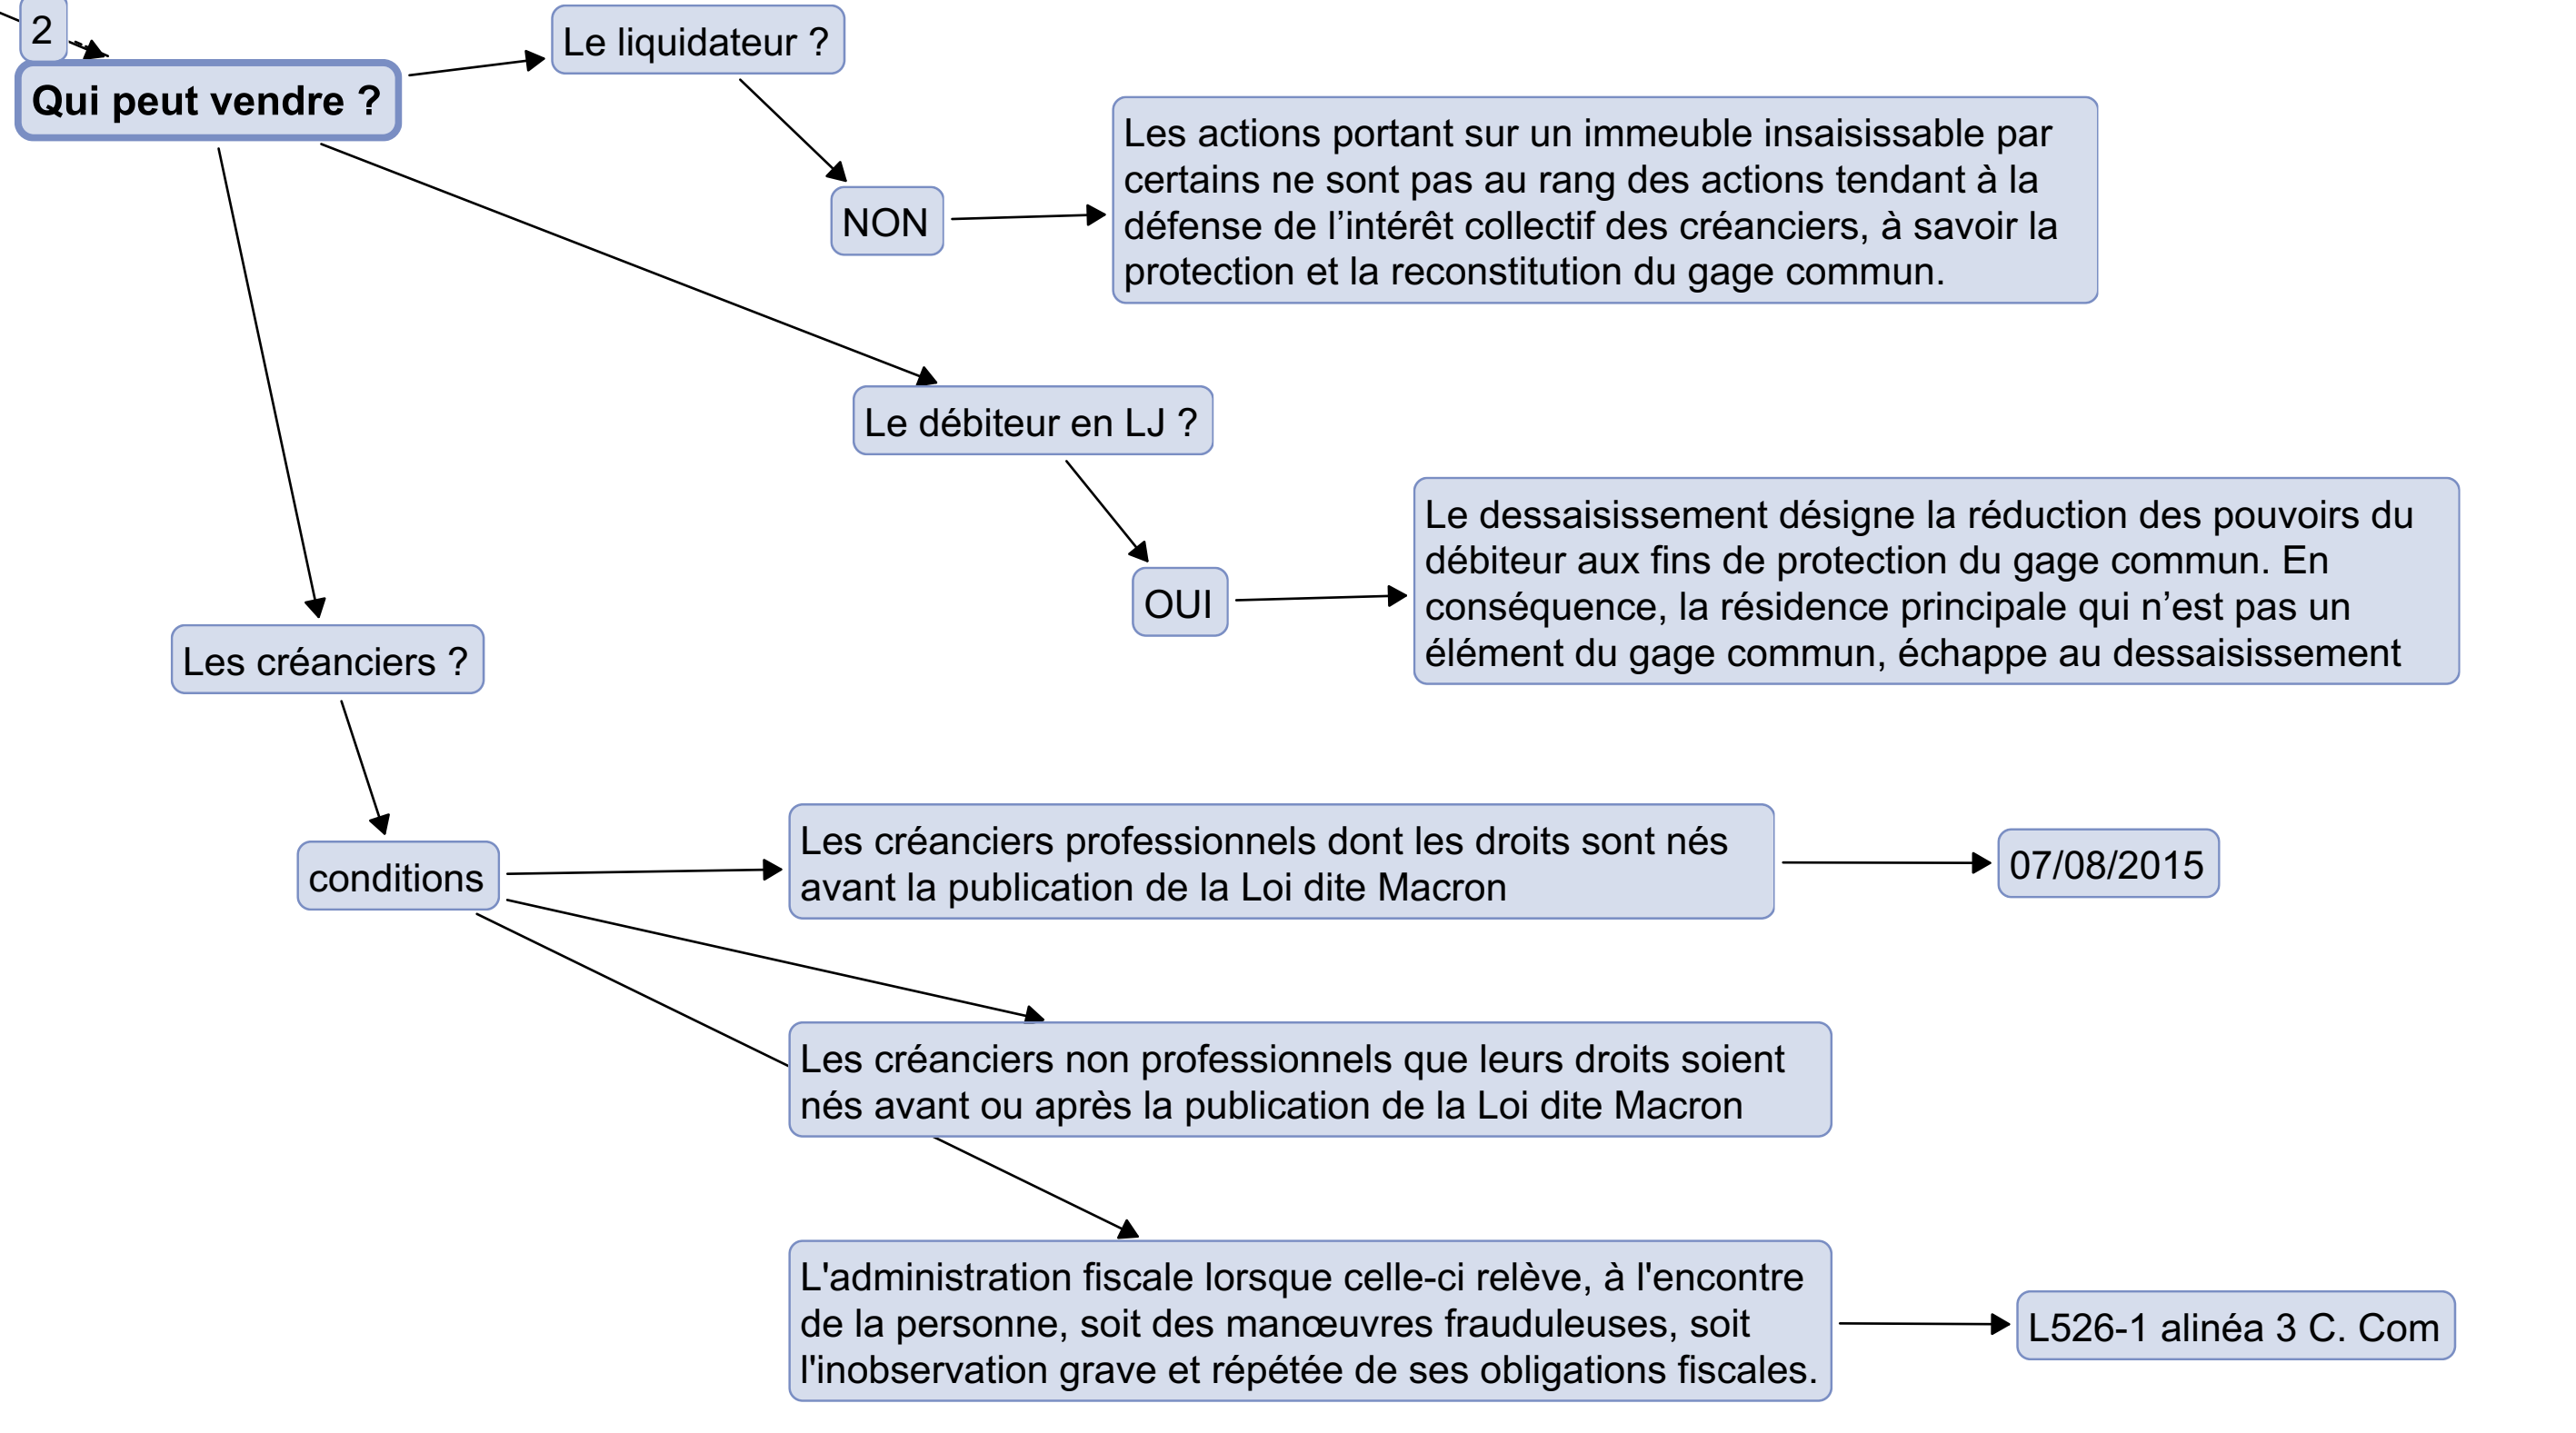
2

Qui peut vendre ?

Le liquidateur ?

NON

Les actions portant sur un immeuble insaisissable par certains ne sont pas au rang des actions tendant à la défense de l'intérêt collectif des créanciers, à savoir la protection et la reconstitution du gage commun.

Le débiteur en LJ ?

OUI

Le dessaisissement désigne la réduction des pouvoirs du débiteur aux fins de protection du gage commun. En conséquence, la résidence principale qui n'est pas un élément du gage commun, échappe au dessaisissement

Les créanciers ?

conditions

Les créanciers professionnels dont les droits sont nés avant la publication de la Loi dite Macron

07/08/2015

Les créanciers non professionnels que leurs droits soient nés avant ou après la publication de la Loi dite Macron

L'administration fiscale lorsque celle-ci relève, à l'encontre de la personne, soit des manœuvres frauduleuses, soit l'inobservation grave et répétée de ses obligations fiscales.

L526-1 alinéa 3 C. Com